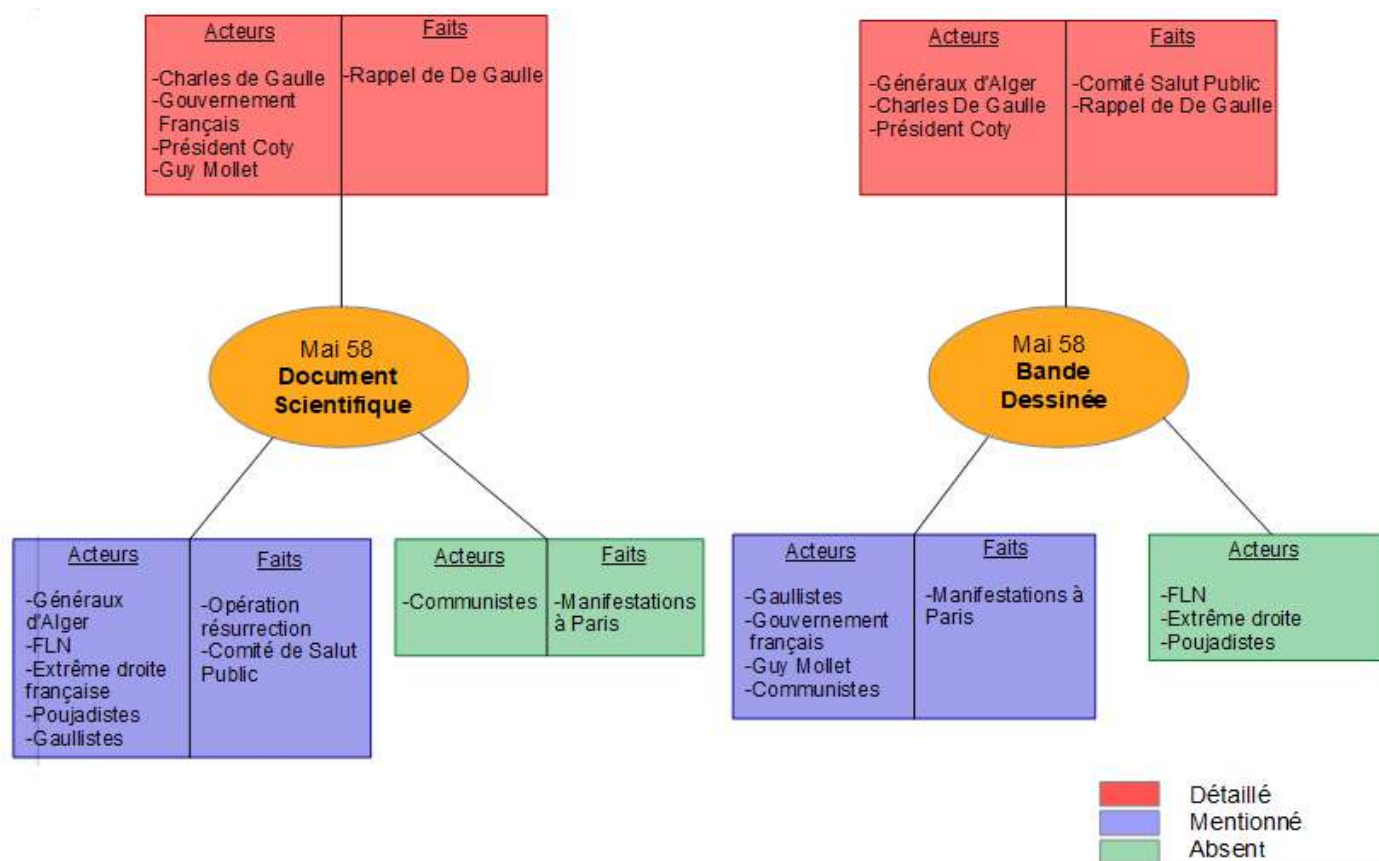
| Acteurs | Faits |
|---|---|
| -Charles de Gaulle<br>-Gouvernement Français<br>-Président Coty<br>-Guy Mollet | -Rappel de De Gaulle |

Mai 58
**Document Scientifique**

| Acteurs | Faits |
|---|---|
| -Généraux d'Alger<br>-FLN<br>-Extrême droite française<br>-Poujadistes<br>-Gaullistes | -Opération résurrection<br>-Comité de Salut Public |

| Acteurs | Faits |
|---|---|
| -Communistes | -Manifestations à Paris |

| Acteurs | Faits |
|---|---|
| -Généraux d'Alger<br>-Charles De Gaulle<br>-Président Coty | -Comité Salut Public<br>-Rappel de De Gaulle |

Mai 58
**Bande Dessinée**

| Acteurs | Faits |
|---|---|
| -Gaullistes<br>-Gouvernement français<br>-Guy Mollet<br>-Communistes | -Manifestations à Paris |

| Acteurs |
|---|
| -FLN<br>-Extrême droite<br>-Poujadistes |

Détaillé
Mentionné
Absent